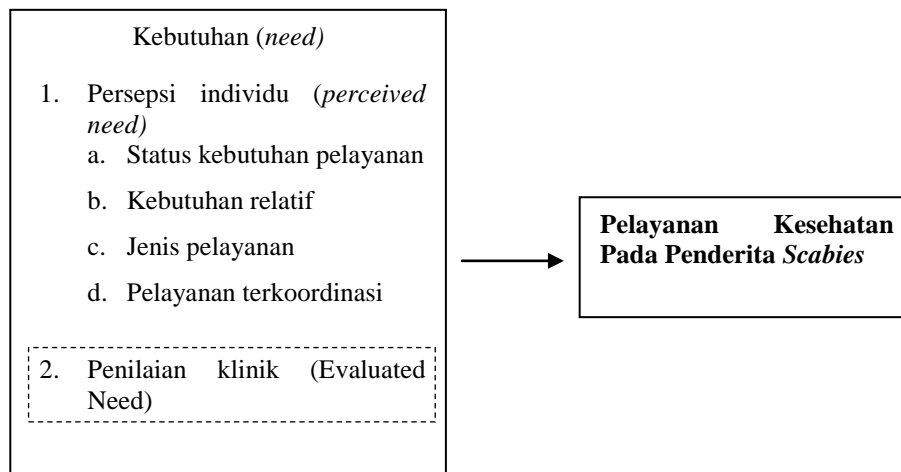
Kebutuhan (*need)*

1. Persepsi individu (*perceived need)*
   a. Status kebutuhan pelayanan
   b. Kebutuhan relatif
   c. Jenis pelayanan
   d. Pelayanan terkoordinasi

2. Penilaian klinik (Evaluated Need)

**Pelayanan Kesehatan Pada Penderita *Scabies***